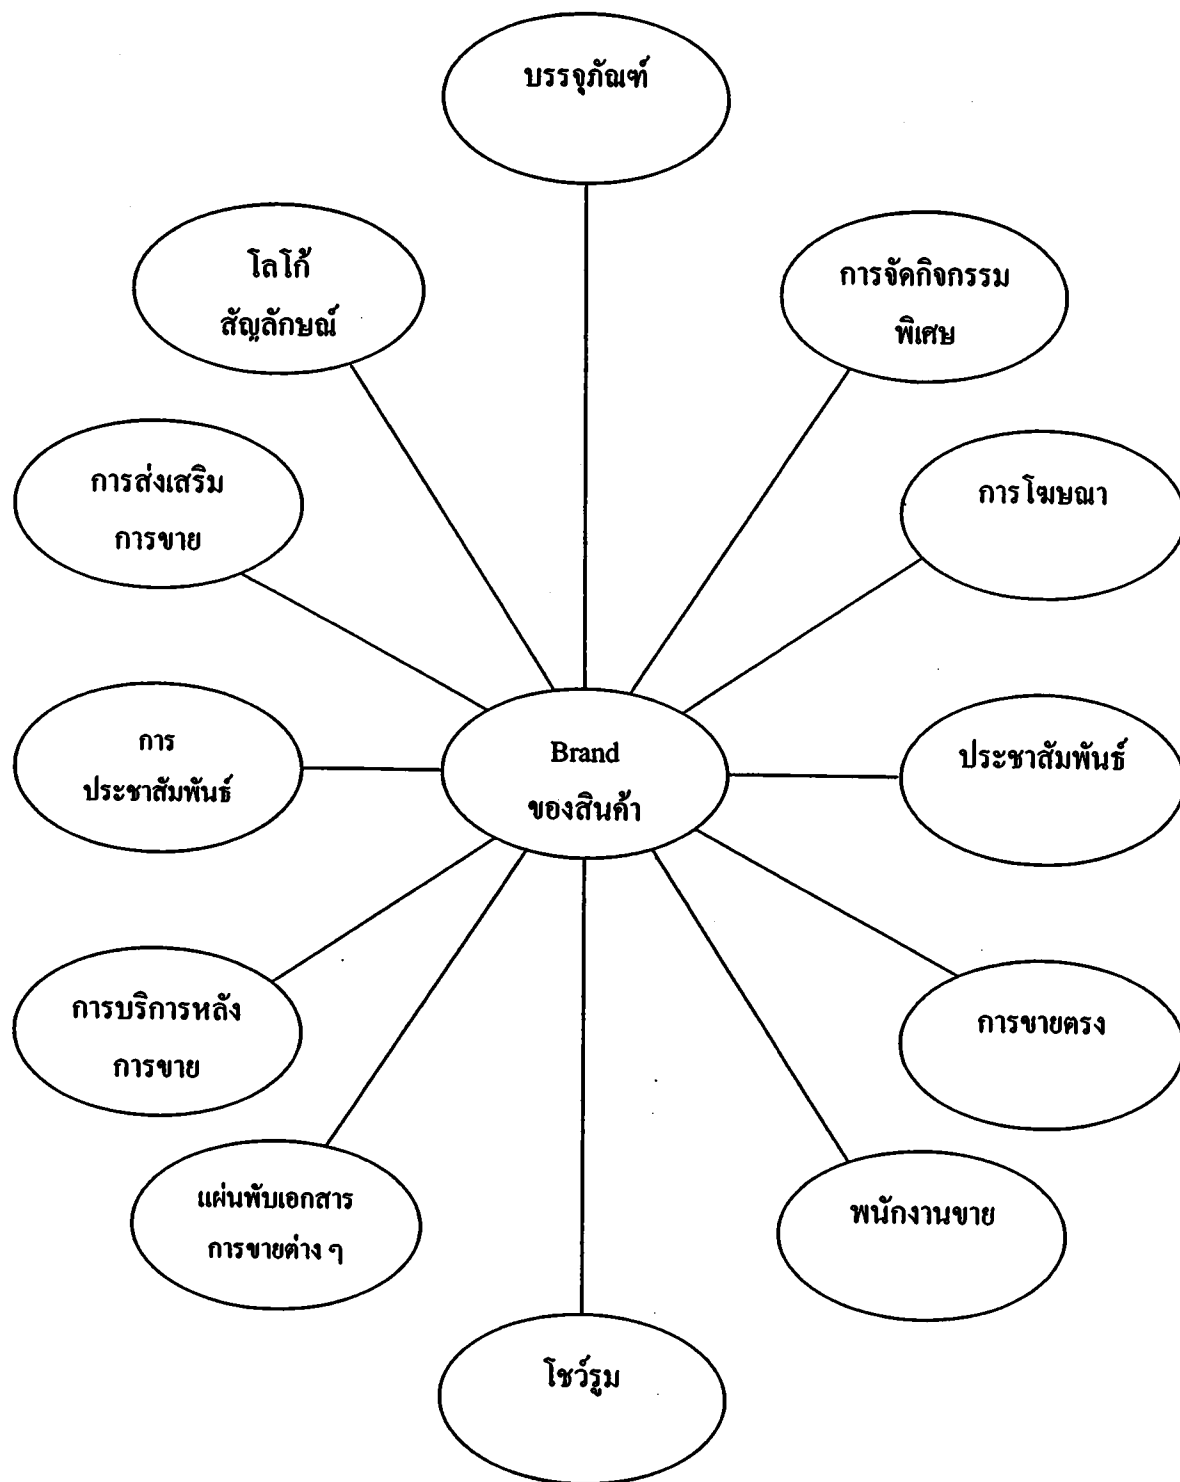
บรรจุภัณฑ์

โลโก้ สัญลักษณ์

การจัดกิจกรรม พิเศษ

การส่งเสริม การขาย

การโฆษณา

การ ประชาสัมพันธ์

Brand ของสินค้า

ประชาสัมพันธ์

การบริการหลัง การขาย

การขายตรง

แผ่นพับเอกสาร การขายต่าง ๆ

พนักงานขาย

โชว์รูม